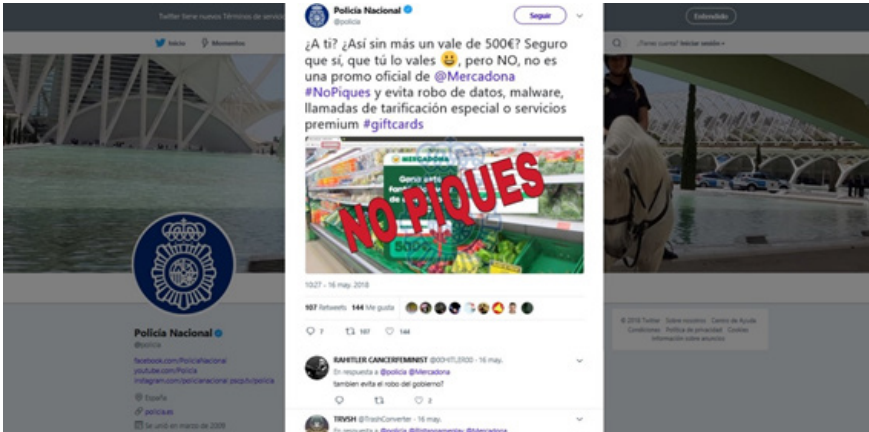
Twitter tiene nuevos Términos de servicio

Entendido

Inicio Momentos

¿Tienes cuenta? Iniciar sesión

Policía Nacional
@policia

Seguir

¿A ti? ¿Así sin más un vale de 500€? Seguro que sí, que tú lo vales 😆, pero NO, no es una promo oficial de @Mercadona #NoPiques y evita robo de datos, malware, llamadas de tarificación especial o servicios premium #giftcards

MERCADONA

NO PIQUES

10:27 - 16 may. 2018

907 Retweets 144 Me gusta

7 907 144

RAHITLER CANCERFEMINIST @0HITLER00 · 16 may.
En respuesta a @policia @Mercadona
tambien evita el robo del gobierno?

2

TRVSH @TrashConverter · 16 may.
En respuesta a @policia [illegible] @Mercadona

Policía Nacional
@policia

facebook.com/PoliciaNacional
youtube.com/Policia
instagram.com/policianacional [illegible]

España
policia.es
Se unió en marzo de 2009

© 2018 Twitter Sobre nosotros Centro de Ayuda Condiciones Política de privacidad Cookies Información sobre anuncios